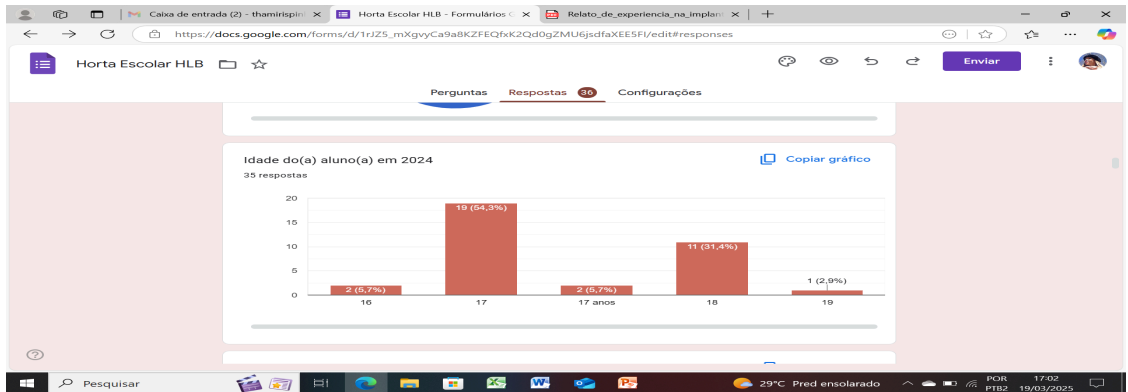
Caixa de entrada (2) - thamirispin ×
Horta Escolar HLB - Formulários ×
Relato_de_experiencia_na_implan ×
+

https://docs.google.com/forms/d/1rJZ5_mXgvyCa9a8KZFEQfxK2Qd0gZMU6jsdfaXEE5FI/edit#responses

Horta Escolar HLB

Enviar

Perguntas
Respostas 36
Configurações

Idade do(a) aluno(a) em 2024
35 respostas

Copiar gráfico

| Idade | Respostas |
|---|---|
| 16 | 2 (5,7%) |
| 17 | 19 (54,3%) |
| 17 anos | 2 (5,7%) |
| 18 | 11 (31,4%) |
| 19 | 1 (2,9%) |

20
15
10
5
0

Pesquisar

29°C Pred ensolarado
POR PTB2
17:02
19/03/2025